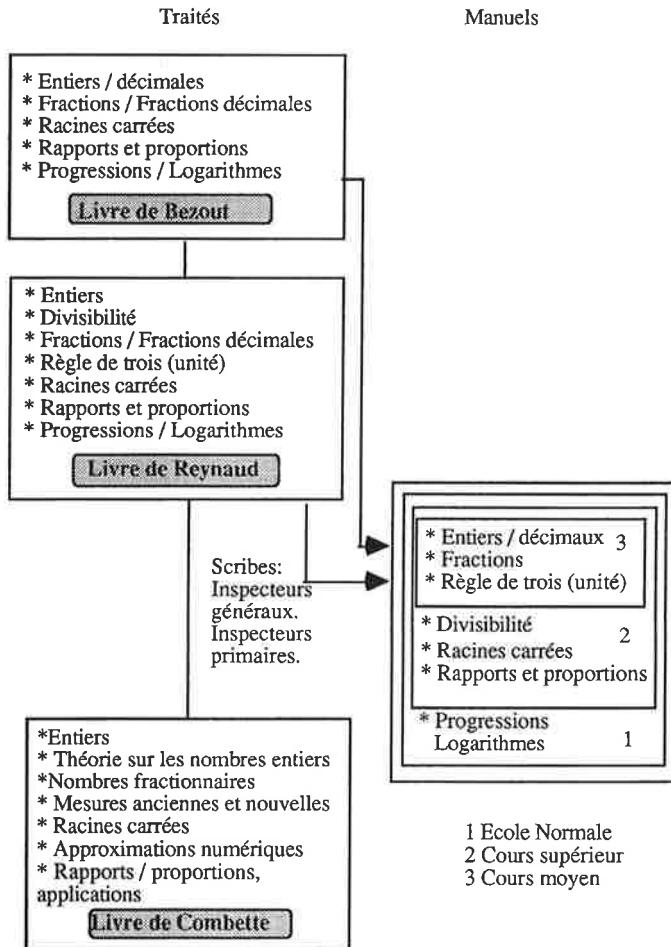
Traités

Manuels

* Entiers / décimales
* Fractions / Fractions décimales
* Racines carrées
* Rapports et proportions
* Progressions / Logarithmes

Livre de Bezout

* Entiers
* Divisibilité
* Fractions / Fractions décimales
* Règle de trois (unité)
* Racines carrées
* Rapports et proportions
* Progressions / Logarithmes

Livre de Reynaud

Scribes: Inspecteurs généraux. Inspecteurs primaires.

*Entiers
* Théorie sur les nombres entiers
*Nombres fractionnaires
* Mesures anciennes et nouvelles
* Racines carrées
* Approximations numériques
* Rapports / proportions, applications

Livre de Combette

* Entiers / décimaux 3
* Fractions
* Règle de trois (unité)

* Divisibilité 2
* Racines carrées
* Rapports et proportions

* Progressions Logarithmes 1

1 Ecole Normale
2 Cours supérieur
3 Cours moyen